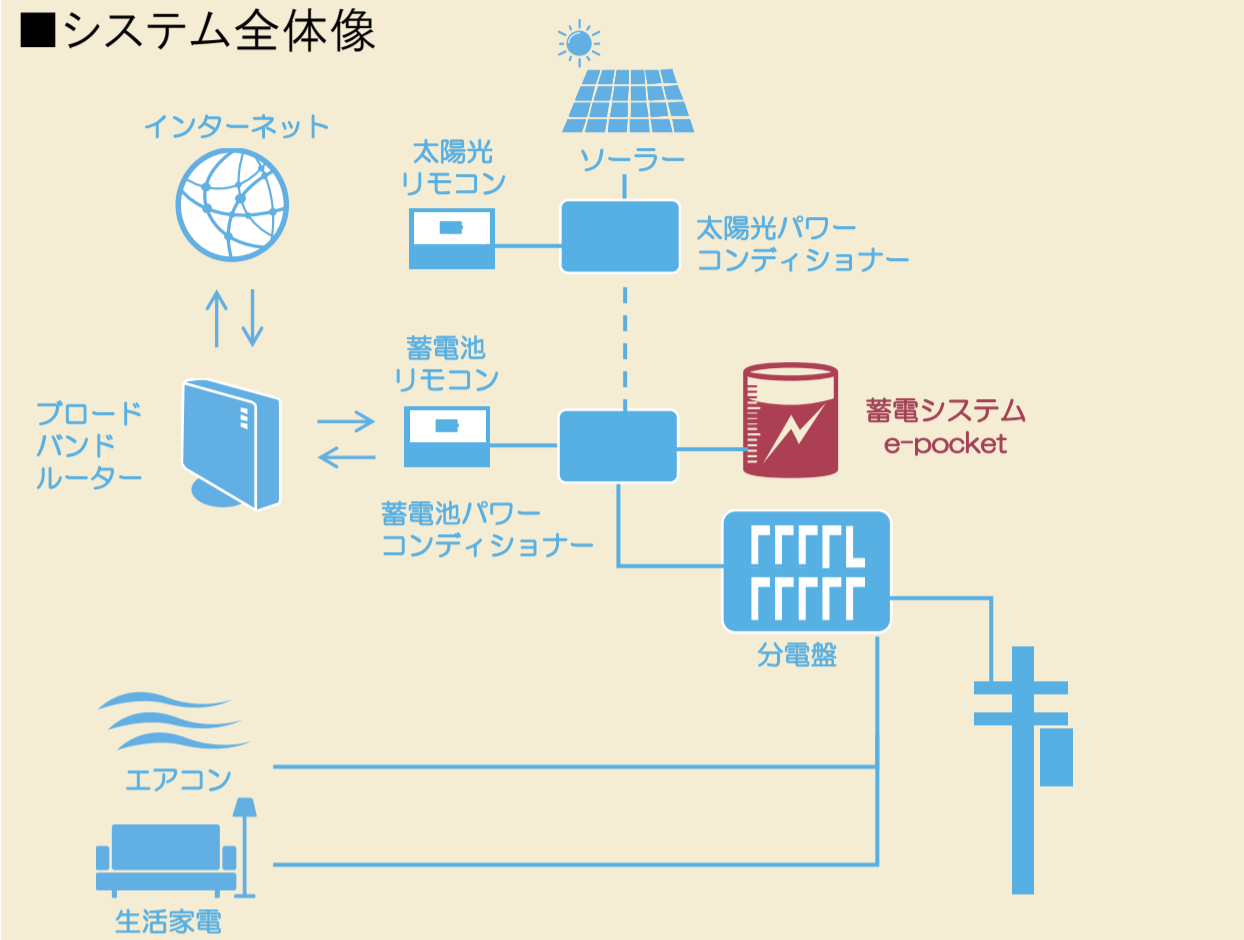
■システム全体像

インターネット

太陽光
リモコン

ソーラー

太陽光パワー
コンディショナー

蓄電池
リモコン

ブロード
バンド
ルーター

蓄電システム
e-pocket

蓄電池パワー
コンディショナー

分電盤

エアコン

生活家電